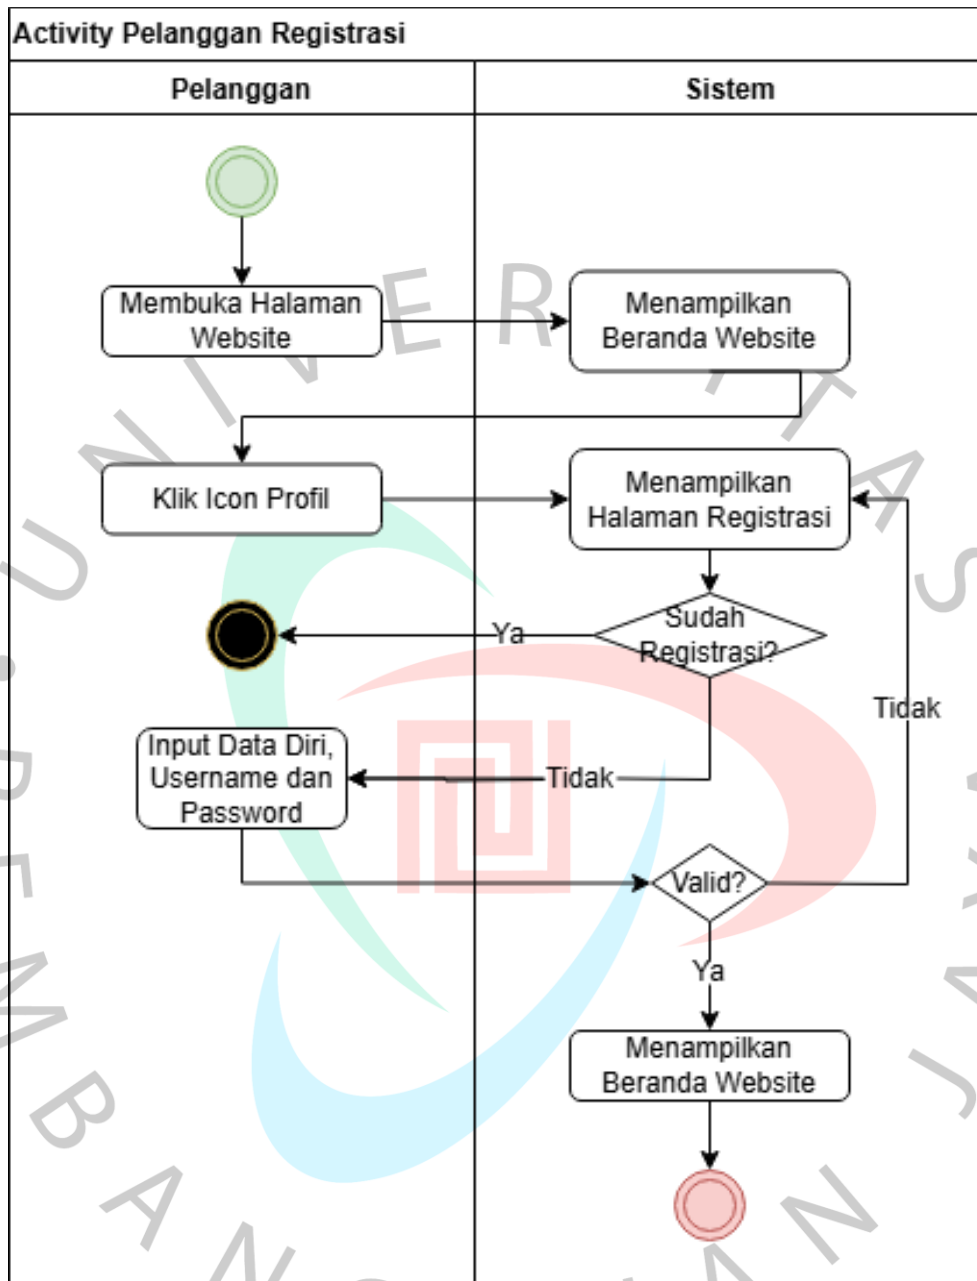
Activity Pelanggan Registrasi

| Pelanggan | Sistem |
|---|---|

Membuka Halaman Website

Menampilkan Beranda Website

Klik Icon Profil

Menampilkan Halaman Registrasi

Sudah Registrasi?

Ya

Tidak

Input Data Diri, Username dan Password

Tidak

Valid?

Ya

Menampilkan Beranda Website